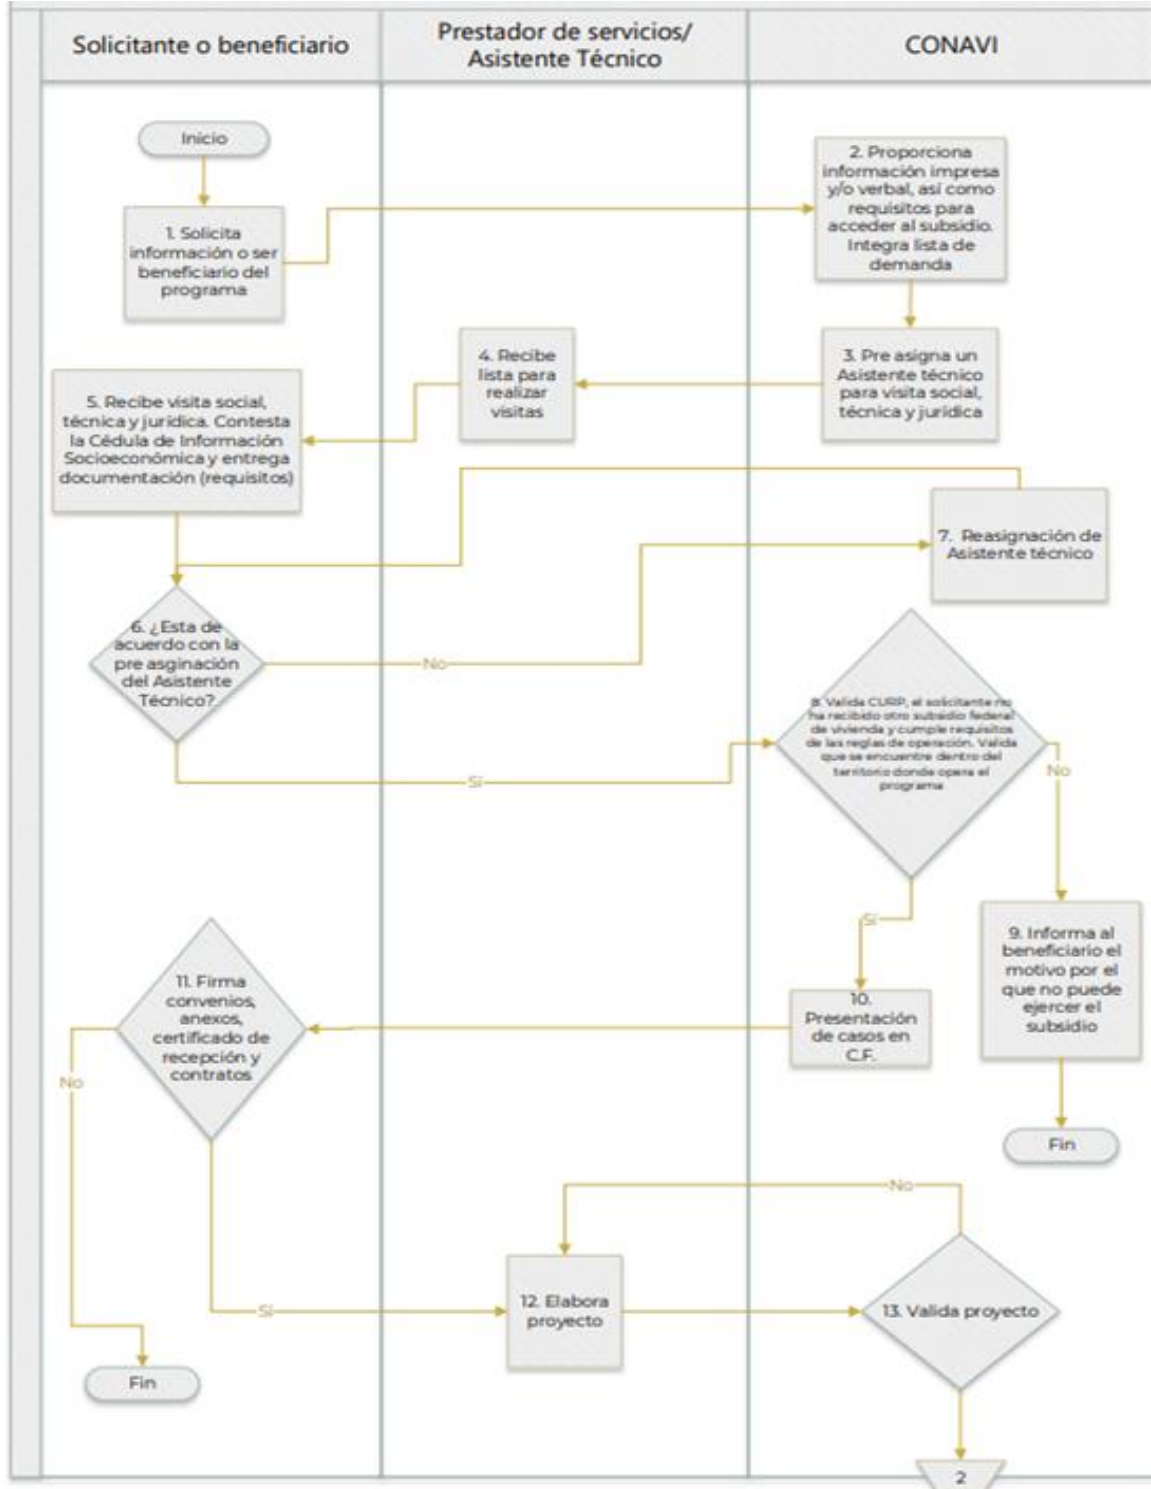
Solicitante o beneficiario

Prestador de servicios/ Asistente Técnico

CONAVI

Inicio

1. Solicita información o ser beneficiario del programa

2. Proporciona información impresa y/o verbal, así como requisitos para acceder al subsidio. Integra lista de demanda

3. Pre asigna un Asistente técnico para visita social, técnica y jurídica

4. Recibe lista para realizar visitas

5. Recibe visita social, técnica y jurídica. Contesta la Cédula de Información Socioeconómica y entrega documentación (requisitos)

7. Reasignación de Asistente técnico

6. ¿Esta de acuerdo con la pre asginación del Asistente Técnico?

No

Sí

8. Valida CURP, el solicitante no ha recibido otro subsidio federal de vivienda y cumple requisitos de las reglas de operación. Valida que se encuentre dentro del territorio donde opera el programa

No

Sí

9. Informa al beneficiario el motivo por el que no puede ejercer el subsidio

Fin

10. Presentación de casos en C.F.

11. Firma convenios, anexos, certificado de recepción y contratos

No

Fin

No

Sí

12. Elabora proyecto

13. Valida proyecto

2